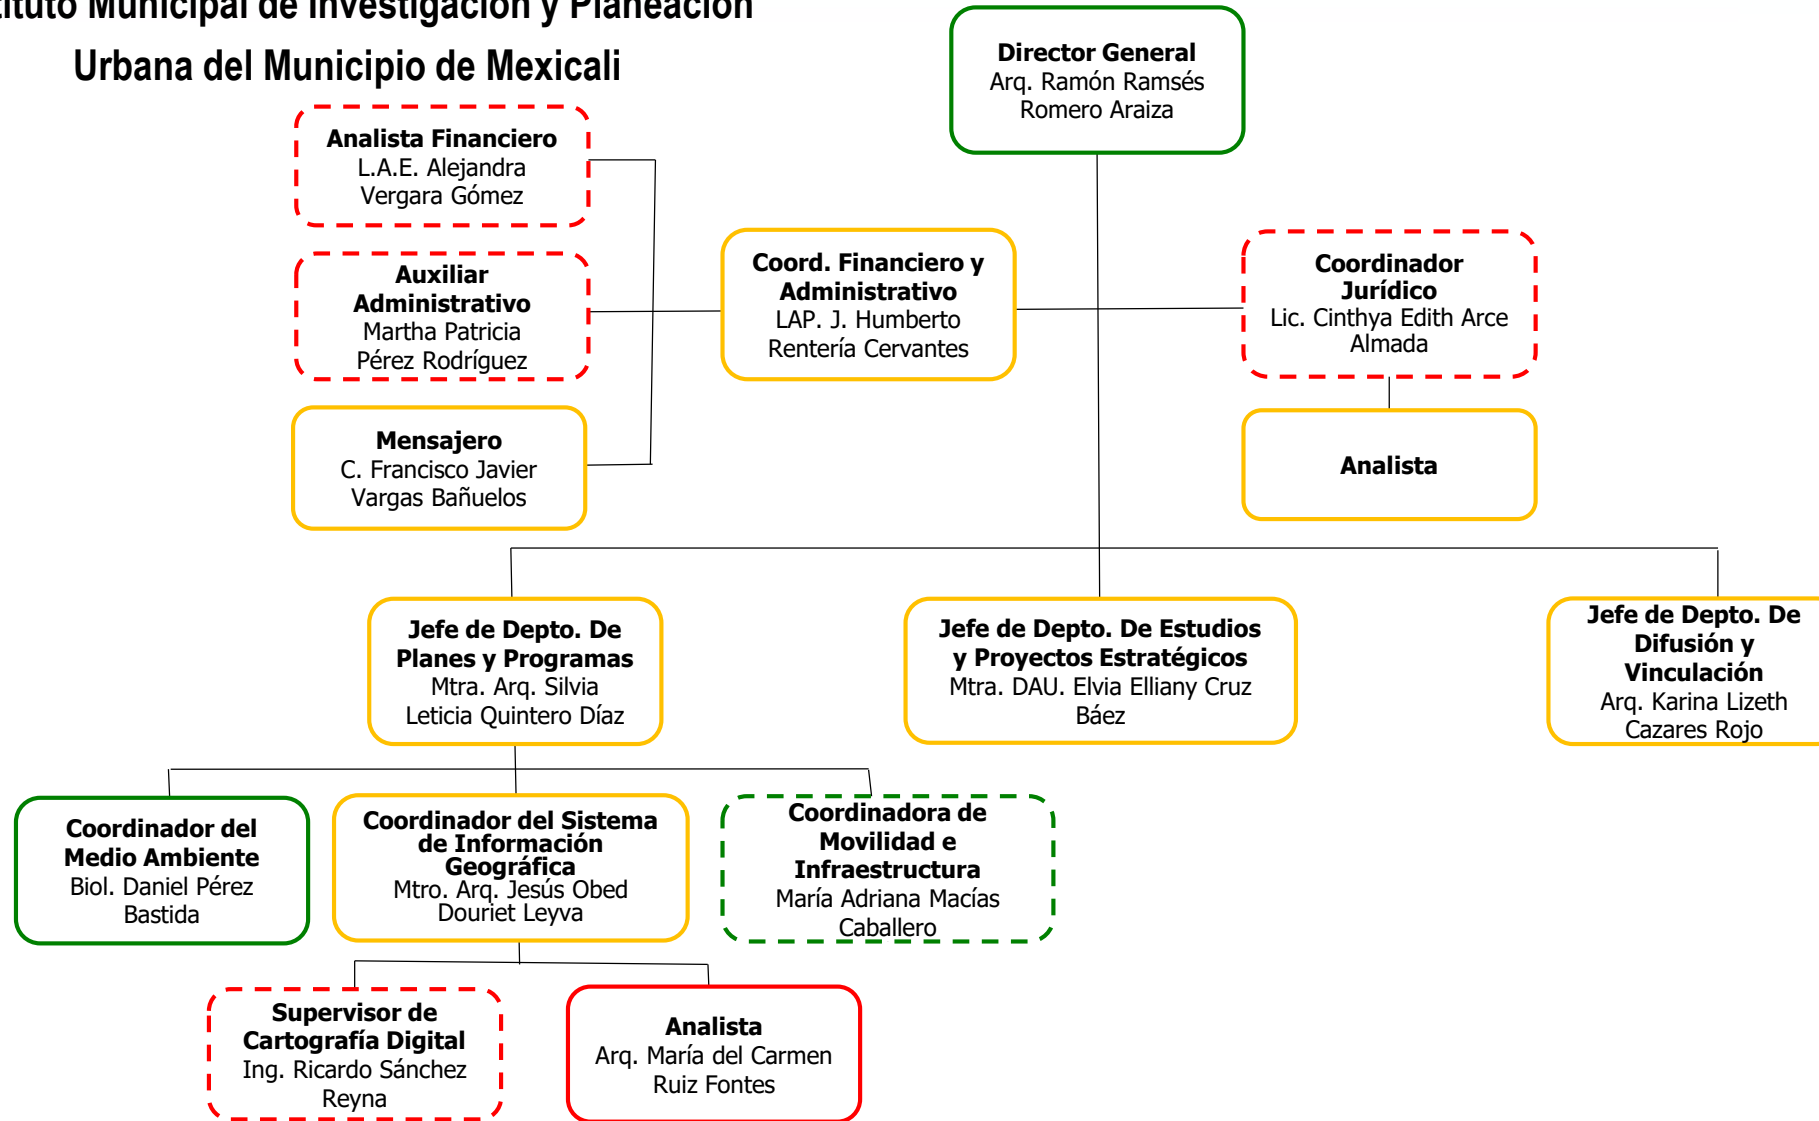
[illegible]tuto Municipal de Investigación y Planeación Urbana del Municipio de Mexicali

Director General
Arq. Ramón Ramsés Romero Araiza

Analista Financiero
L.A.E. Alejandra Vergara Gómez

Auxiliar Administrativo
Martha Patricia Pérez Rodríguez

Mensajero
C. Francisco Javier Vargas Bañuelos

Coord. Financiero y Administrativo
LAP. J. Humberto Rentería Cervantes

Coordinador Jurídico
Lic. Cinthya Edith Arce Almada

Analista

Jefe de Depto. De Planes y Programas
Mtra. Arq. Silvia Leticia Quintero Díaz

Jefe de Depto. De Estudios y Proyectos Estratégicos
Mtra. DAU. Elvia Elliany Cruz Báez

Jefe de Depto. De Difusión y Vinculación
Arq. Karina Lizeth Cazares Rojo

Coordinador del Medio Ambiente
Biol. Daniel Pérez Bastida

Coordinador del Sistema de Información Geográfica
Mtro. Arq. Jesús Obed Douriet Leyva

Coordinadora de Movilidad e Infraestructura
María Adriana Macías Caballero

Supervisor de Cartografía Digital
Ing. Ricardo Sánchez Reyna

Analista
Arq. María del Carmen Ruiz Fontes